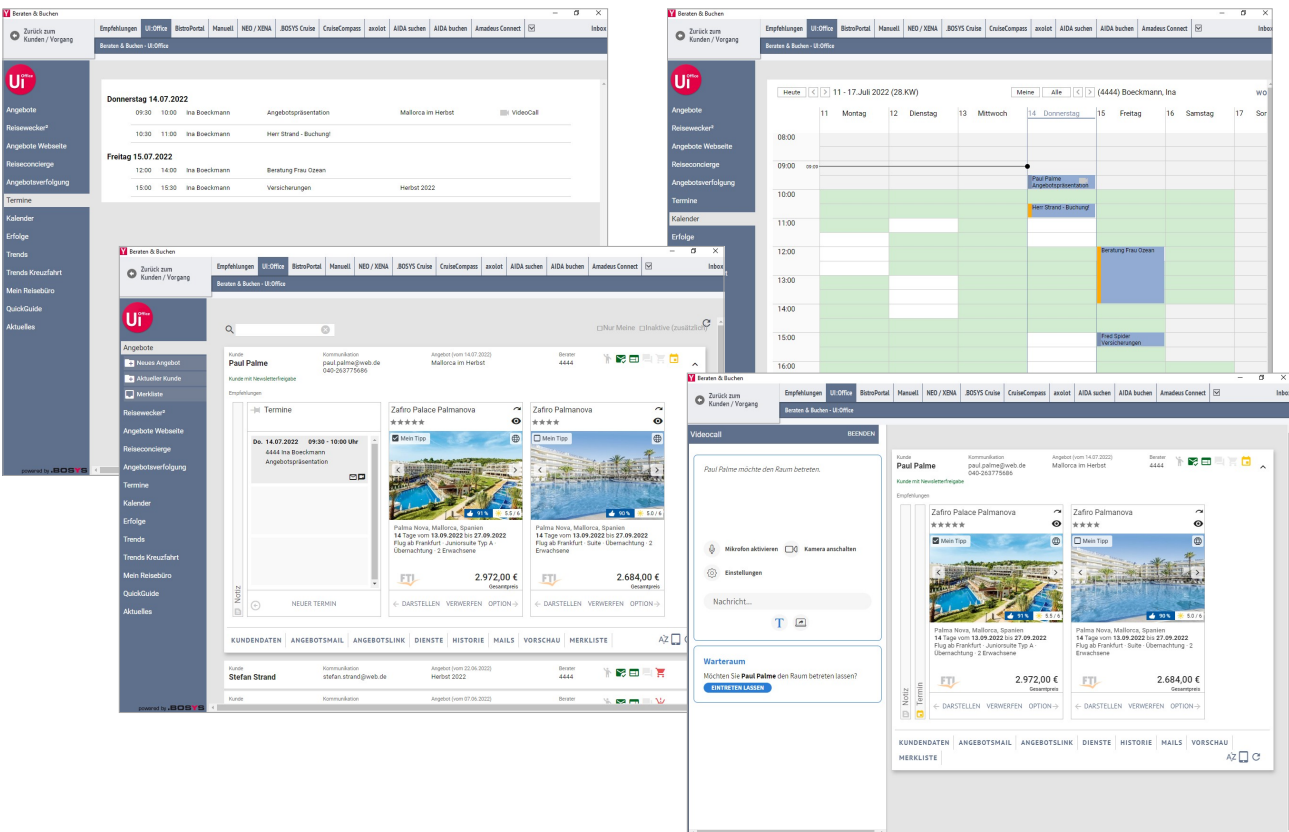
Beraten & Buchen

Zurück zum Kunden / Vorgang

Empfehlungen | Ui:Office | BistroPortal | Manuell | NEO / XENA | .BOSYS Cruise | CruiseCompass | axolot | AIDA suchen | AIDA buchen | Amadeus Connect | Inbox

Beraten & Buchen - Ui:Office

Ui Office

Angebote
Reisewecker²
Angebote Webseite
Reiseconcierge
Angebotsverfolgung
Termine
Kalender
Erfolge
Trends
Trends Kreuzfahrt
Mein Reisebüro
QuickGuide
Aktuelles

powered by .BOSYS

Donnerstag 14.07.2022
09:30 10:00 Ina Boeckmann Angebotspräsentation Mallorca im Herbst VideoCall
10:30 11:00 Ina Boeckmann Herr Strand - Buchung!

Freitag 15.07.2022
12:00 14:00 Ina Boeckmann Beratung Frau Ozean
15:00 15:30 Ina Boeckmann Versicherungen Herbst 2022

Beraten & Buchen

Zurück zum Kunden / Vorgang

Empfehlungen | Ui:Office | BistroPortal | Manuell | NEO / XENA | .BOSYS Cruise | CruiseCompass | axolot | AIDA suchen | AIDA buchen | Amadeus Connect | Inbox

Beraten & Buchen - Ui:Office

Angebote
Reisewecker²
Angebote Webseite
Reiseconcierge
Angebotsverfolgung
Termine
Kalender
Erfolge

Heute | 11 - 17.Juli 2022 (28.KW) | Meine | Alle | (4444) Boeckmann, Ina | wo

11 Montag | 12 Dienstag | 13 Mittwoch | 14 Donnerstag | 15 Freitag | 16 Samstag | 17 Son

08:00
09:00 09:00
10:00
11:00
12:00
13:00
14:00
15:00
16:00

Paul Palme Angebotspräsentation
Herr Strand - Buchung!
Beratung Frau Ozean
Fred Spider Versicherungen

Beraten & Buchen

Zurück zum Kunden / Vorgang

Empfehlungen | Ui:Office | BistroPortal | Manuell | NEO / XENA | .BOSYS Cruise | CruiseCompass | axolot | AIDA suchen | AIDA buchen | Amadeus Connect | Inbox

Beraten & Buchen - Ui:Office

Angebote
Neues Angebot
Aktueller Kunde
Merkliste
Reisewecker²
Angebote Webseite
Reiseconcierge
Angebotsverfolgung
Termine
Kalender
Erfolge
Trends
Trends Kreuzfahrt
Mein Reisebüro
QuickGuide
Aktuelles

powered by .BOSYS

Nur Meine | Inaktive (zusätzlich)

Kunde
Paul Palme
Kunde mit Newsletterfreigabe
Kommunikation
paul.palme@web.de
040-263775686
Angebot (vom 14.07.2022)
Mallorca im Herbst
Berater
4444

Empfehlungen

Notiz

Termine
Do. 14.07.2022 09:30 - 10:00 Uhr
4444 Ina Boeckmann
Angebotspräsentation

NEUER TERMIN

Zafiro Palace Palmanova
Mein Tipp
91 % | 5.5 / 6
Palma Nova, Mallorca, Spanien
14 Tage vom 13.09.2022 bis 27.09.2022
Flug ab Frankfurt · Juniorsuite Typ A · Übernachtung · 2 Erwachsene
FTI
2.972,00 €
Gesamtpreis
DARSTELLEN | VERWERFEN | OPTION

Zafiro Palmanova
Mein Tipp
90 % | 5.0 / 6
Palma Nova, Mallorca, Spanien
14 Tage vom 13.09.2022 bis 27.09.2022
Flug ab Frankfurt · Suite · Übernachtung · 2 Erwachsene
FTI
2.684,00 €
Gesamtpreis
DARSTELLEN | VERWERFEN | OPTION

KUNDENDATEN | ANGEBOTSMAIL | ANGEBOTSLINK | DIENSTE | HISTORIE | MAILS | VORSCHAU | MERKLISTE

Kunde
Stefan Strand
Kommunikation
stefan.strand@web.de
Angebot (vom 22.06.2022)
Herbst 2022
Berater
4444

Kunde | Kommunikation | Angebot (vom 07.06.2022) | Berater

Beraten & Buchen

Zurück zum Kunden / Vorgang

Empfehlungen | Ui:Office | BistroPortal | Manuell | NEO / XENA | .BOSYS Cruise | CruiseCompass | axolot | AIDA suchen | AIDA buchen | Amadeus Connect | Inbox

Beraten & Buchen - Ui:Office

Videocall | BEENDEN

Paul Palme möchte den Raum betreten.

Mikrofon aktivieren | Kamera anschalten
Einstellungen
Nachricht...

Warteraum
Möchten Sie Paul Palme den Raum betreten lassen?
EINTRETEN LASSEN

Kunde
Paul Palme
Kunde mit Newsletterfreigabe
Kommunikation
paul.palme@web.de
040-263775686
Angebot (vom 14.07.2022)
Mallorca im Herbst
Berater
4444

Empfehlungen

Notiz | Termin

Zafiro Palace Palmanova
Mein Tipp
91 % | 5.5 / 6
Palma Nova, Mallorca, Spanien
14 Tage vom 13.09.2022 bis 27.09.2022
Flug ab Frankfurt · Juniorsuite Typ A · Übernachtung · 2 Erwachsene
FTI
2.972,00 €
Gesamtpreis
DARSTELLEN | VERWERFEN | OPTION

Zafiro Palmanova
Mein Tipp
90 % | 5.0 / 6
Palma Nova, Mallorca, Spanien
14 Tage vom 13.09.2022 bis 27.09.2022
Flug ab Frankfurt · Suite · Übernachtung · 2 Erwachsene
FTI
2.684,00 €
Gesamtpreis
DARSTELLEN | VERWERFEN | OPTION

KUNDENDATEN | ANGEBOTSMAIL | ANGEBOTSLINK | DIENSTE | HISTORIE | MAILS | VORSCHAU | MERKLISTE